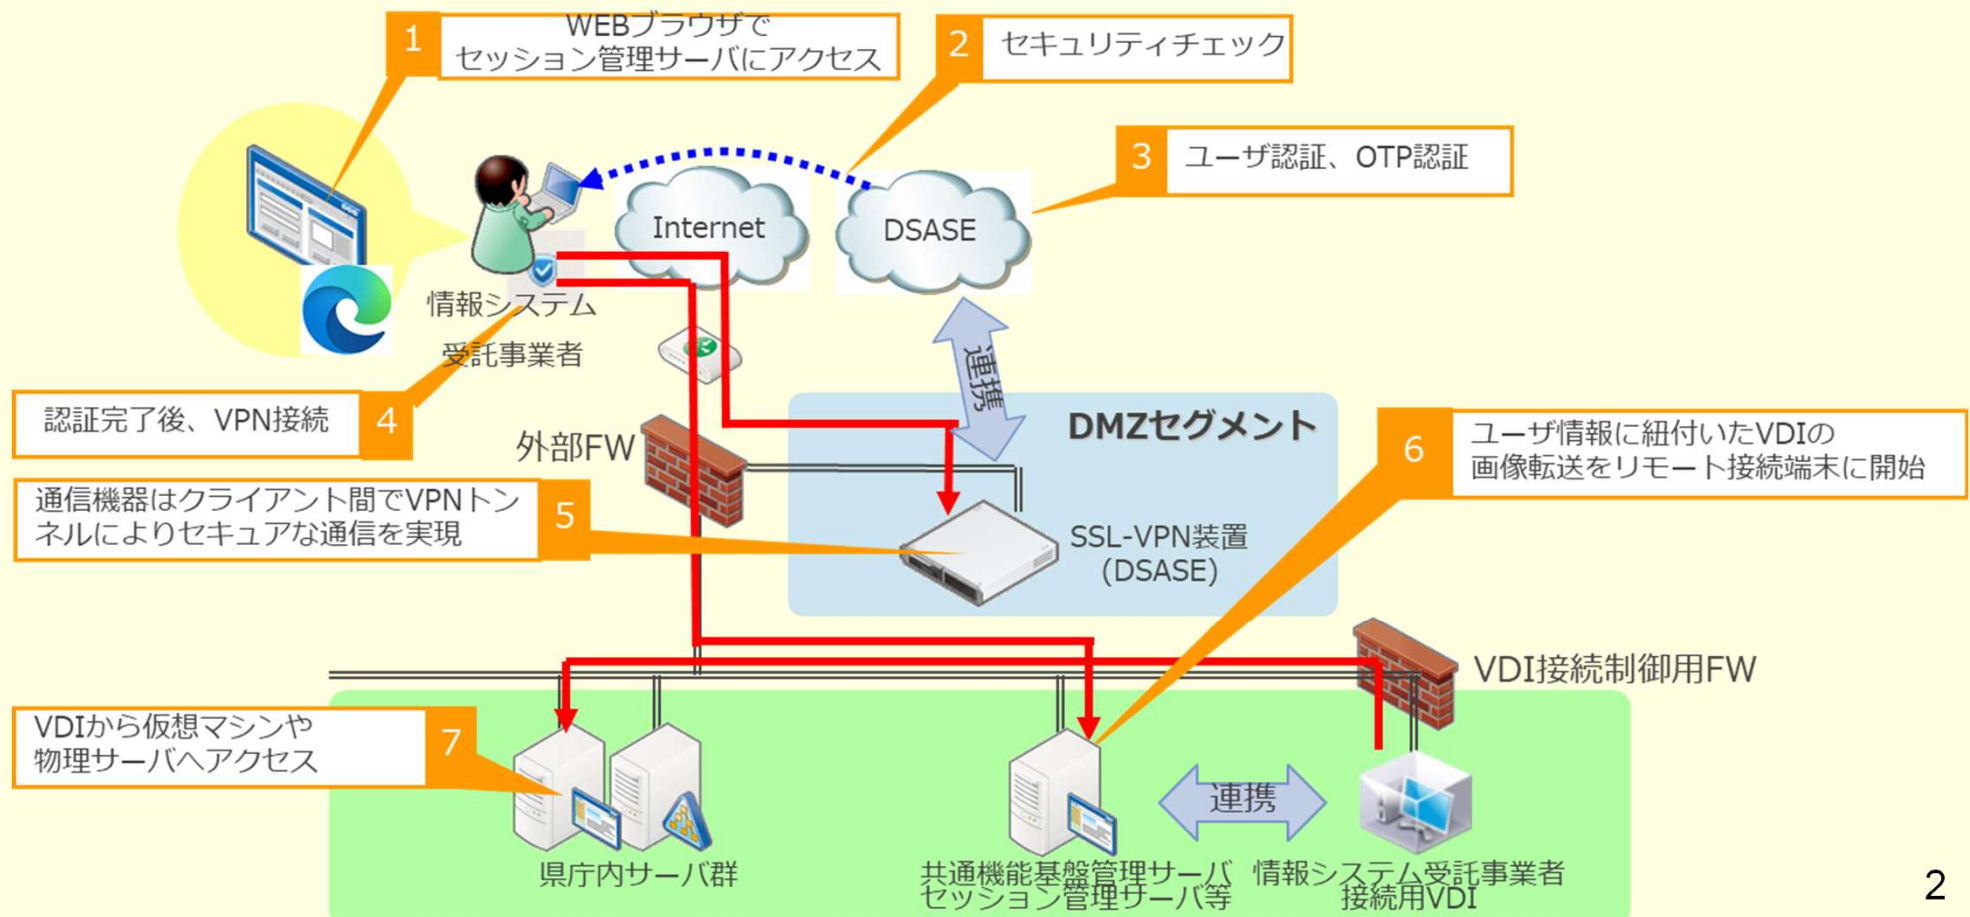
1 WEBブラウザで セッション管理サーバにアクセス

2 セキュリティチェック

3 ユーザ認証、OTP認証

Internet

DSASE

情報システム 受託事業者

連携

認証完了後、VPN接続 4

外部FW

DMZセグメント

6 ユーザ情報に紐付いたVDIの 画像転送をリモート接続端末に開始

通信機器はクライアント間でVPNトンネルによりセキュアな通信を実現 5

SSL-VPN装置 (DSASE)

VDI接続制御用FW

VDIから仮想マシンや 物理サーバへアクセス 7

連携

県庁内サーバ群

共通機能基盤管理サーバ セッション管理サーバ等

情報システム受託事業者 接続用VDI

2